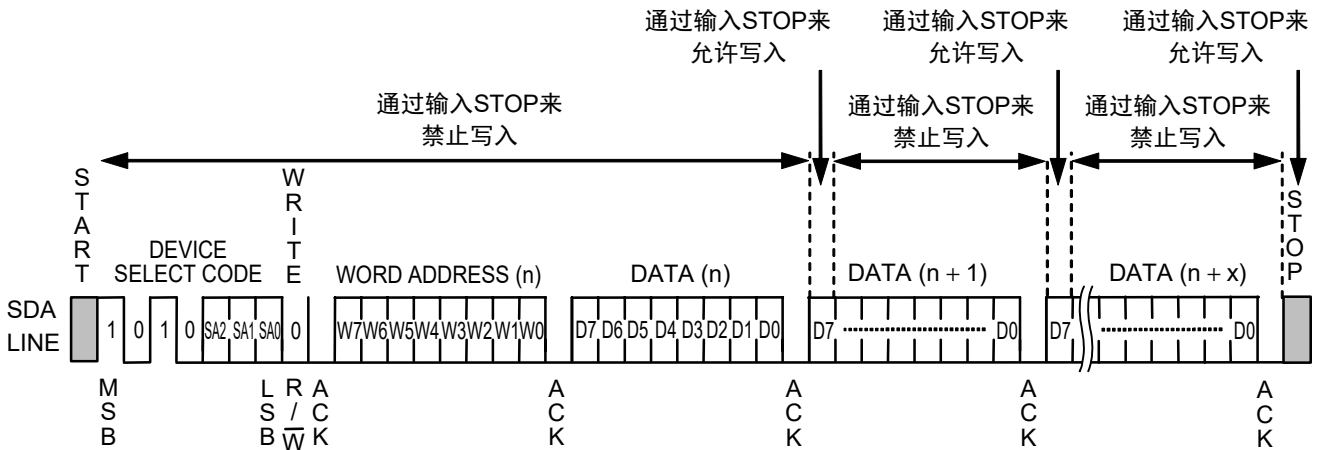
通过输入STOP来允许写入

通过输入STOP来允许写入

通过输入STOP来允许写入

通过输入STOP来禁止写入

通过输入STOP来禁止写入

通过输入STOP来禁止写入

START

DEVICE SELECT CODE

WRITE

WORD ADDRESS (n)

DATA (n)

DATA (n + 1)

DATA (n + x)

STOP

SDA LINE

1 0 1 0 SA2 SA1 SA0 0 W7 W6 W5 W4 W3 W2 W1 W0 D7 D6 D5 D4 D3 D2 D1 D0 D7 D0 D7 D0

MSB

LSB

R/$\overline{W}$

ACK

ACK

ACK

ACK

ACK